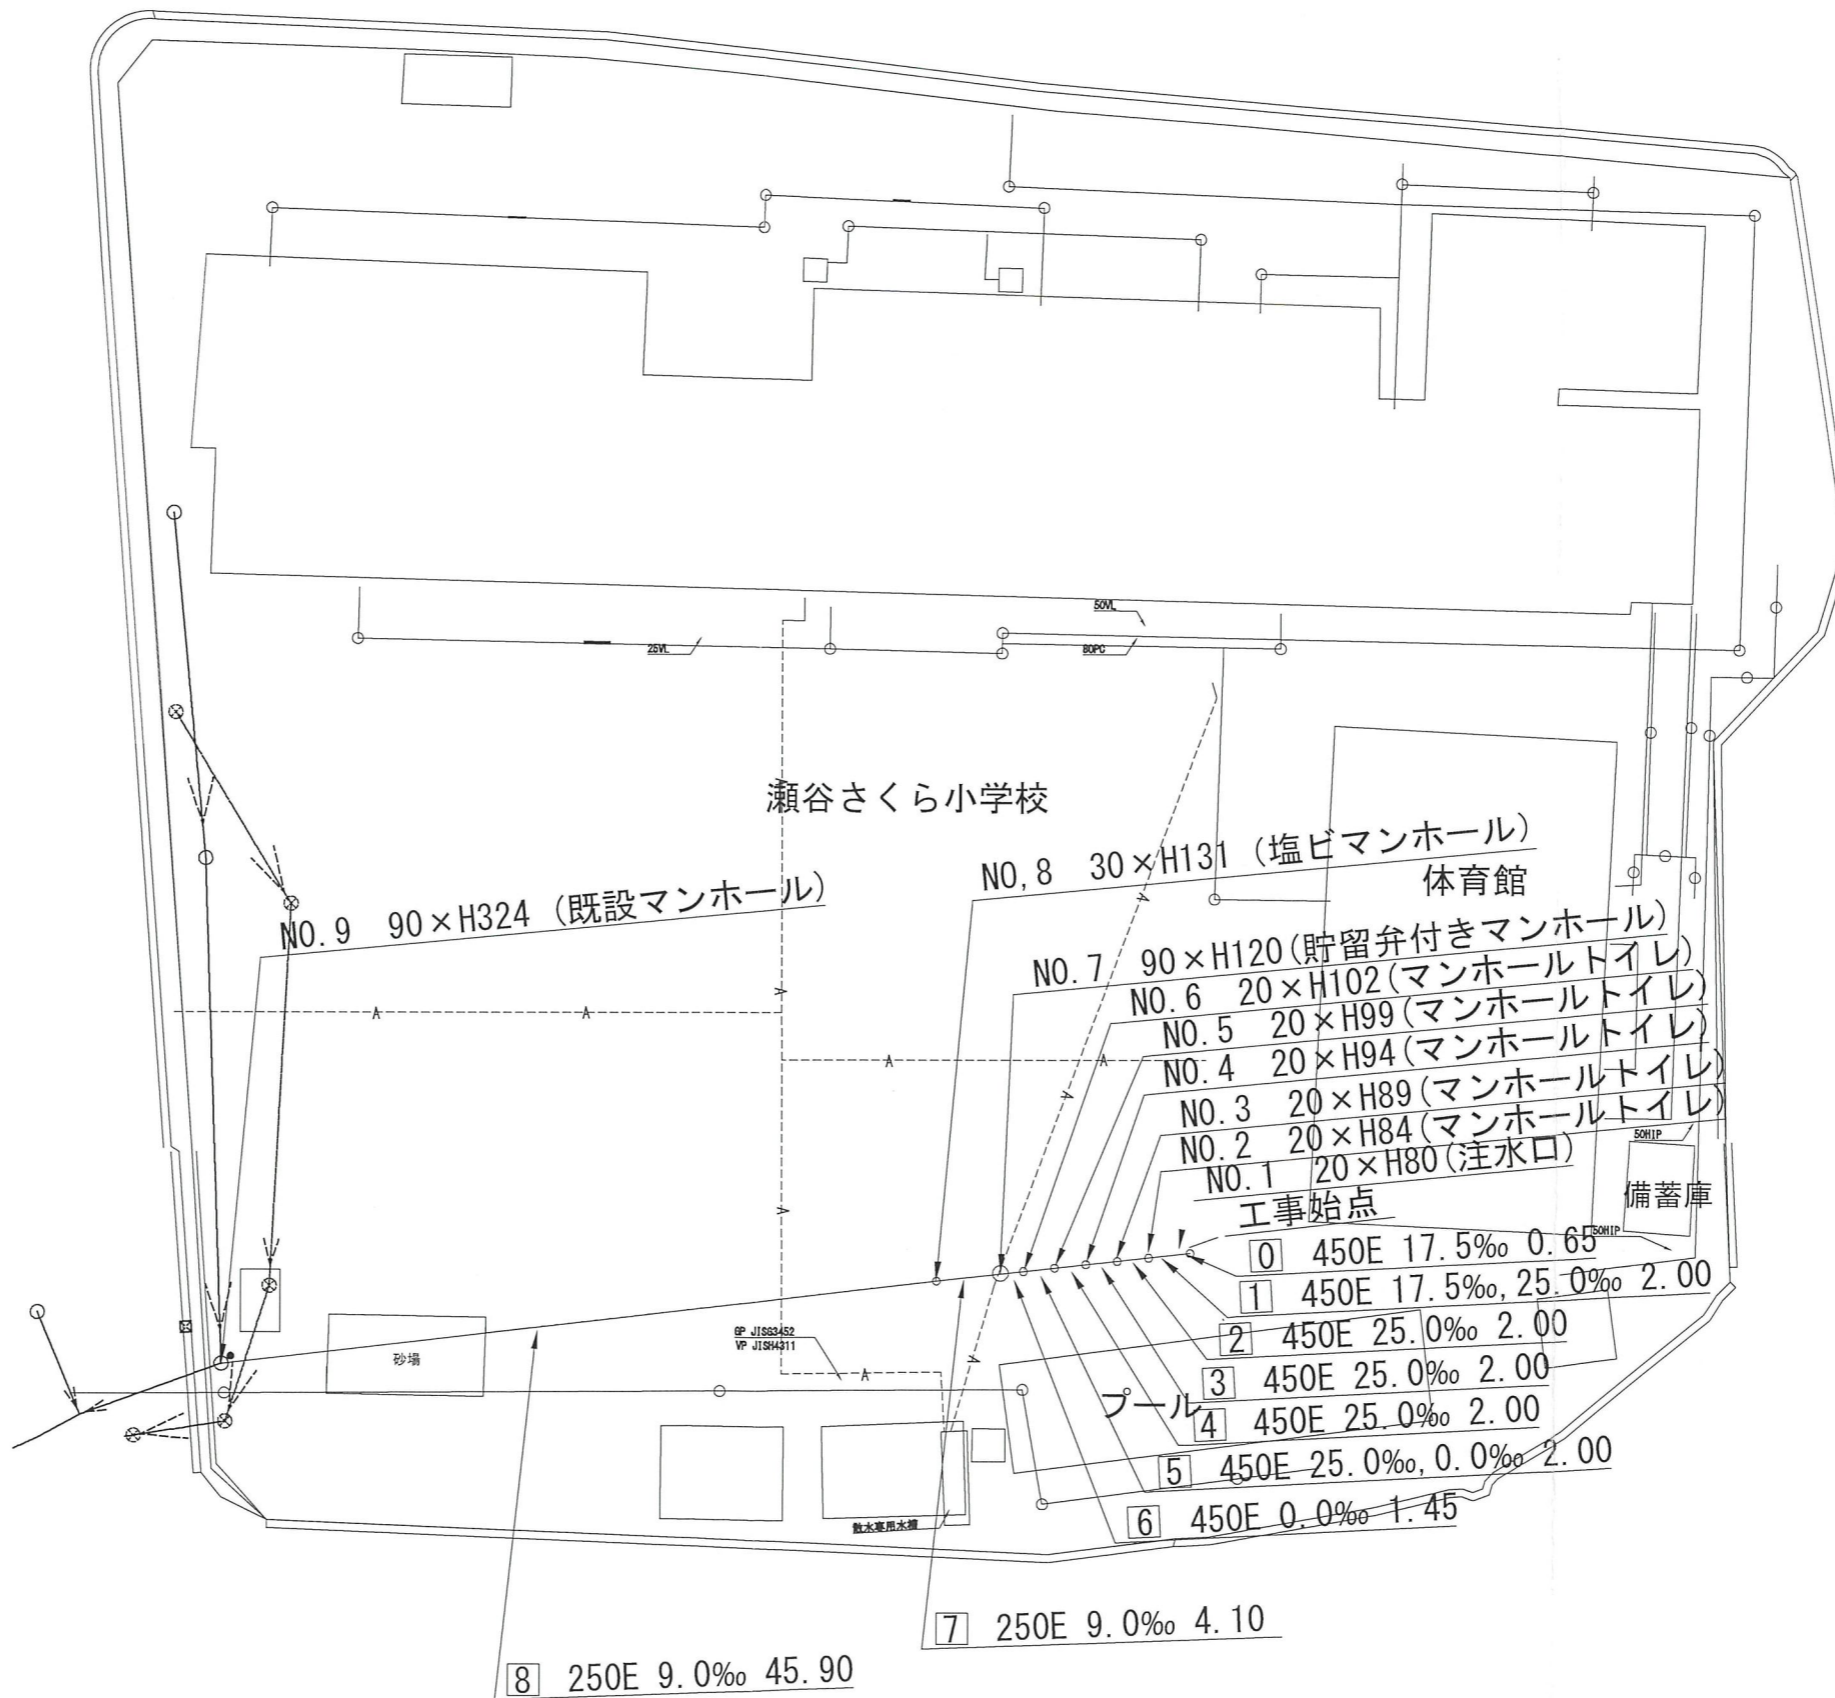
50VL

25VL

80PC

瀬谷さくら小学校

NO,8 30×H131（塩ビマンホール）

体育館

NO.9 90×H324（既設マンホール）

NO.7 90×H120(貯留弁付きマンホール)

NO.6 20×H102(マンホールトイレ)

NO.5 20×H99(マンホールトイレ)

NO.4 20×H94(マンホールトイレ)

NO.3 20×H89(マンホールトイレ)

NO.2 20×H84(マンホールトイレ)

NO.1 20×H80(注水口)

50HIP

備蓄庫

工事始点

50HIP

0 450E 17.5‰ 0.65

1 450E 17.5‰, 25.0‰ 2.00

2 450E 25.0‰ 2.00

3 450E 25.0‰ 2.00

4 450E 25.0‰ 2.00

5 450E 25.0‰, 0.0‰ 2.00

6 450E 0.0‰ 1.45

GP JIS G3452
VP JIS K6741

砂場

プール

散水車用水槽

7 250E 9.0‰ 4.10

8 250E 9.0‰ 45.90